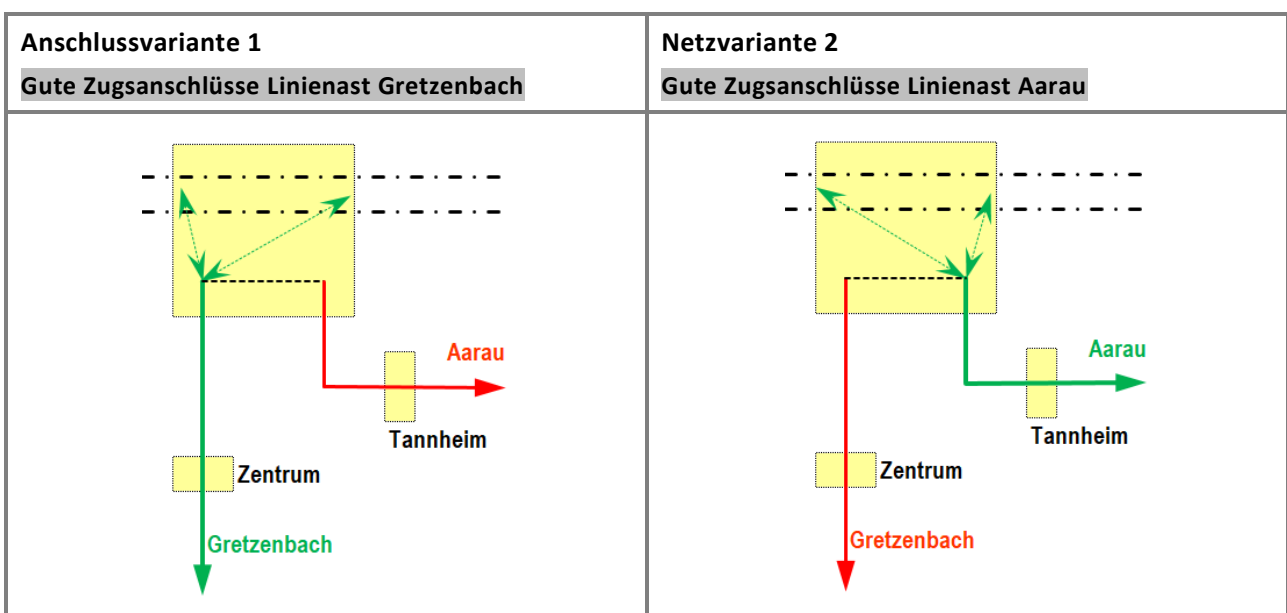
| Anschlussvariante 1<br>Gute Zugsanschlüsse Linienast Gretzenbach | Netzvariante 2<br>Gute Zugsanschlüsse Linienast Aarau |
|---|---|
| Aarau<br>Tannheim<br>Zentrum<br>Gretzenbach | Aarau<br>Tannheim<br>Zentrum<br>Gretzenbach |